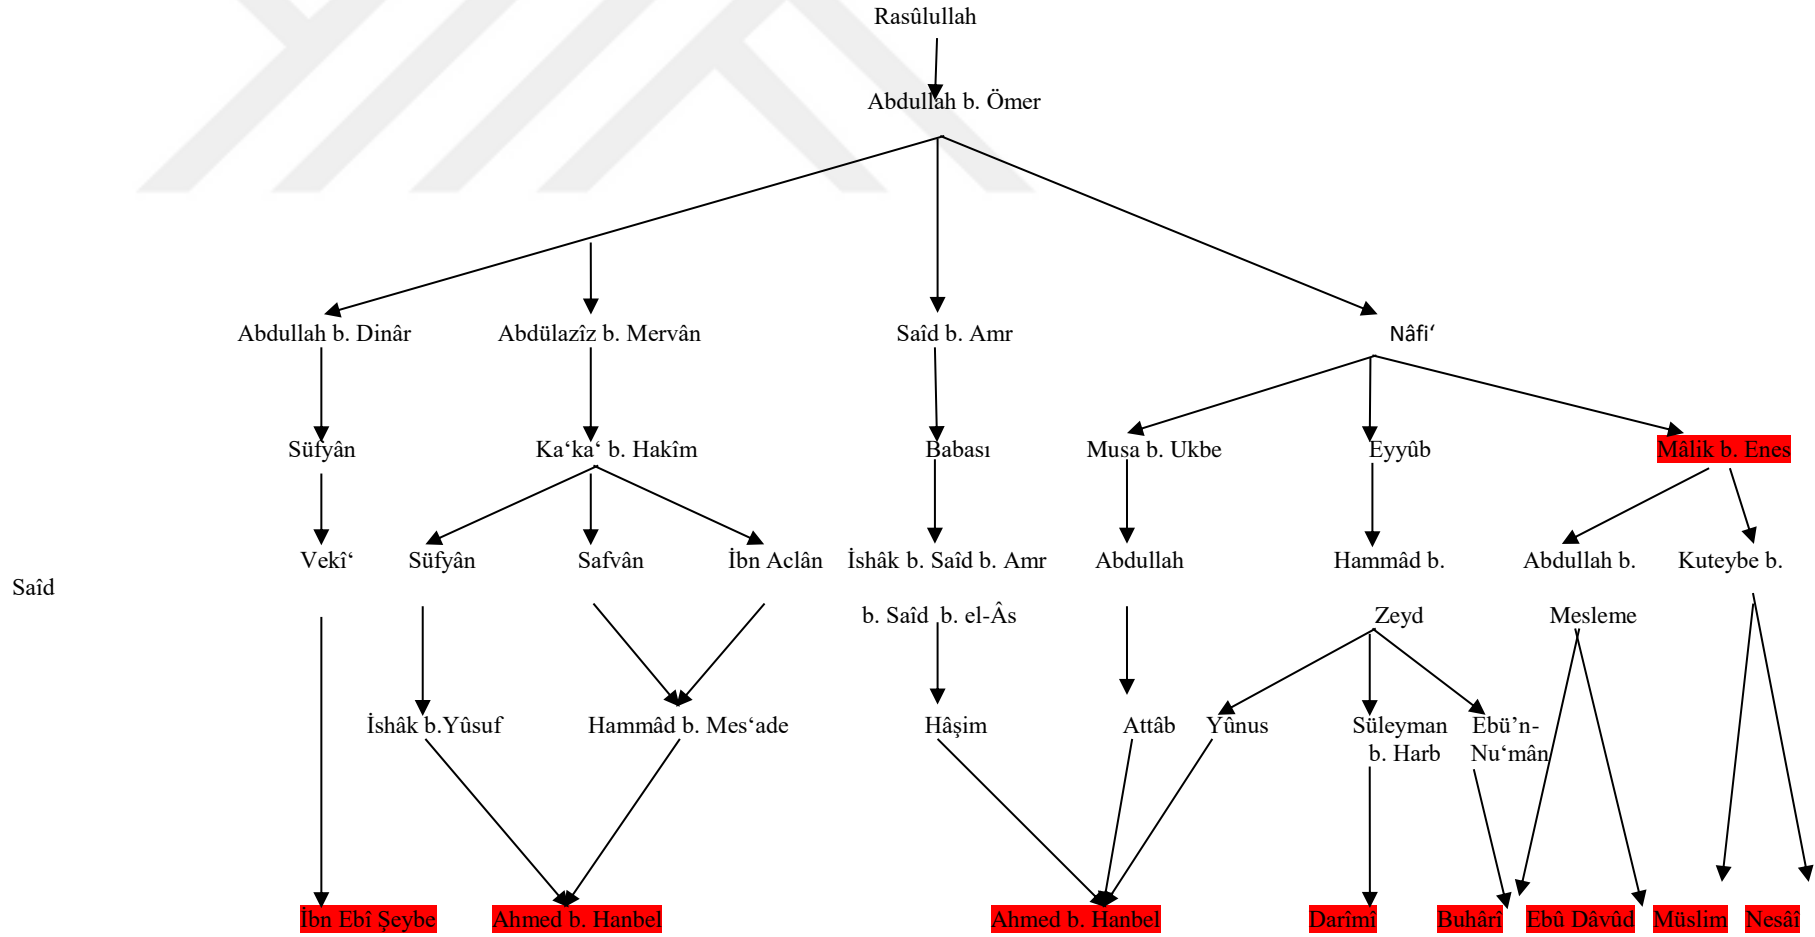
Rasûlullah

Abdullah b. Ömer

Abdullah b. Dinâr
Abdülazîz b. Mervân
Saîd b. Amr
Nâfi‘

Süfyân
Ka‘ka‘ b. Hakîm
Babası
Musa b. Ukbe
Eyyûb
Mâlik b. Enes

Vekî‘
Süfyân
Safvân
İbn Aclân
İshâk b. Saîd b. Amr
Abdullah
Hammâd b.
Abdullah b.
Kuteybe b.

Saîd

b. Saîd b. el-Âs
Zeyd
Mesleme

İshâk b.Yûsuf
Hammâd b. Mes‘ade
Hâşim
Attâb
Yûnus
Süleyman b. Harb
Ebü’n-Nu‘mân

İbn Ebî Şeybe
Ahmed b. Hanbel
Ahmed b. Hanbel
Darîmî
Buhârî
Ebû Dâvûd
Müslim
Nesâî